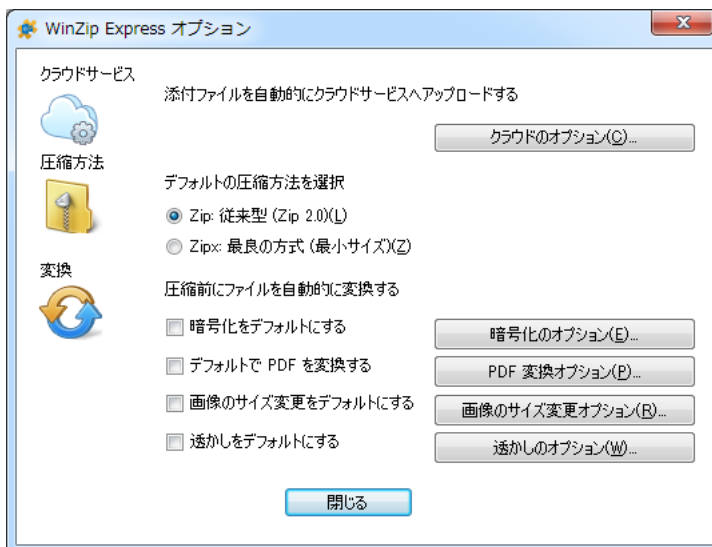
WinZip Express オプション

X

クラウドサービス

添付ファイルを自動的にクラウドサービスへアップロードする

クラウドのオプション(C)...

圧縮方法

デフォルトの圧縮方法を選択

Zip: 従来型 (Zip 2.0)(L)

Zipx: 最良の方式 (最小サイズ)(Z)

変換

圧縮前にファイルを自動的に変換する

暗号化をデフォルトにする

暗号化のオプション(E)...

デフォルトで PDF を変換する

PDF 変換オプション(P)...

画像のサイズ変更をデフォルトにする

画像のサイズ変更オプション(R)...

透かしをデフォルトにする

透かしのオプション(W)...

閉じる